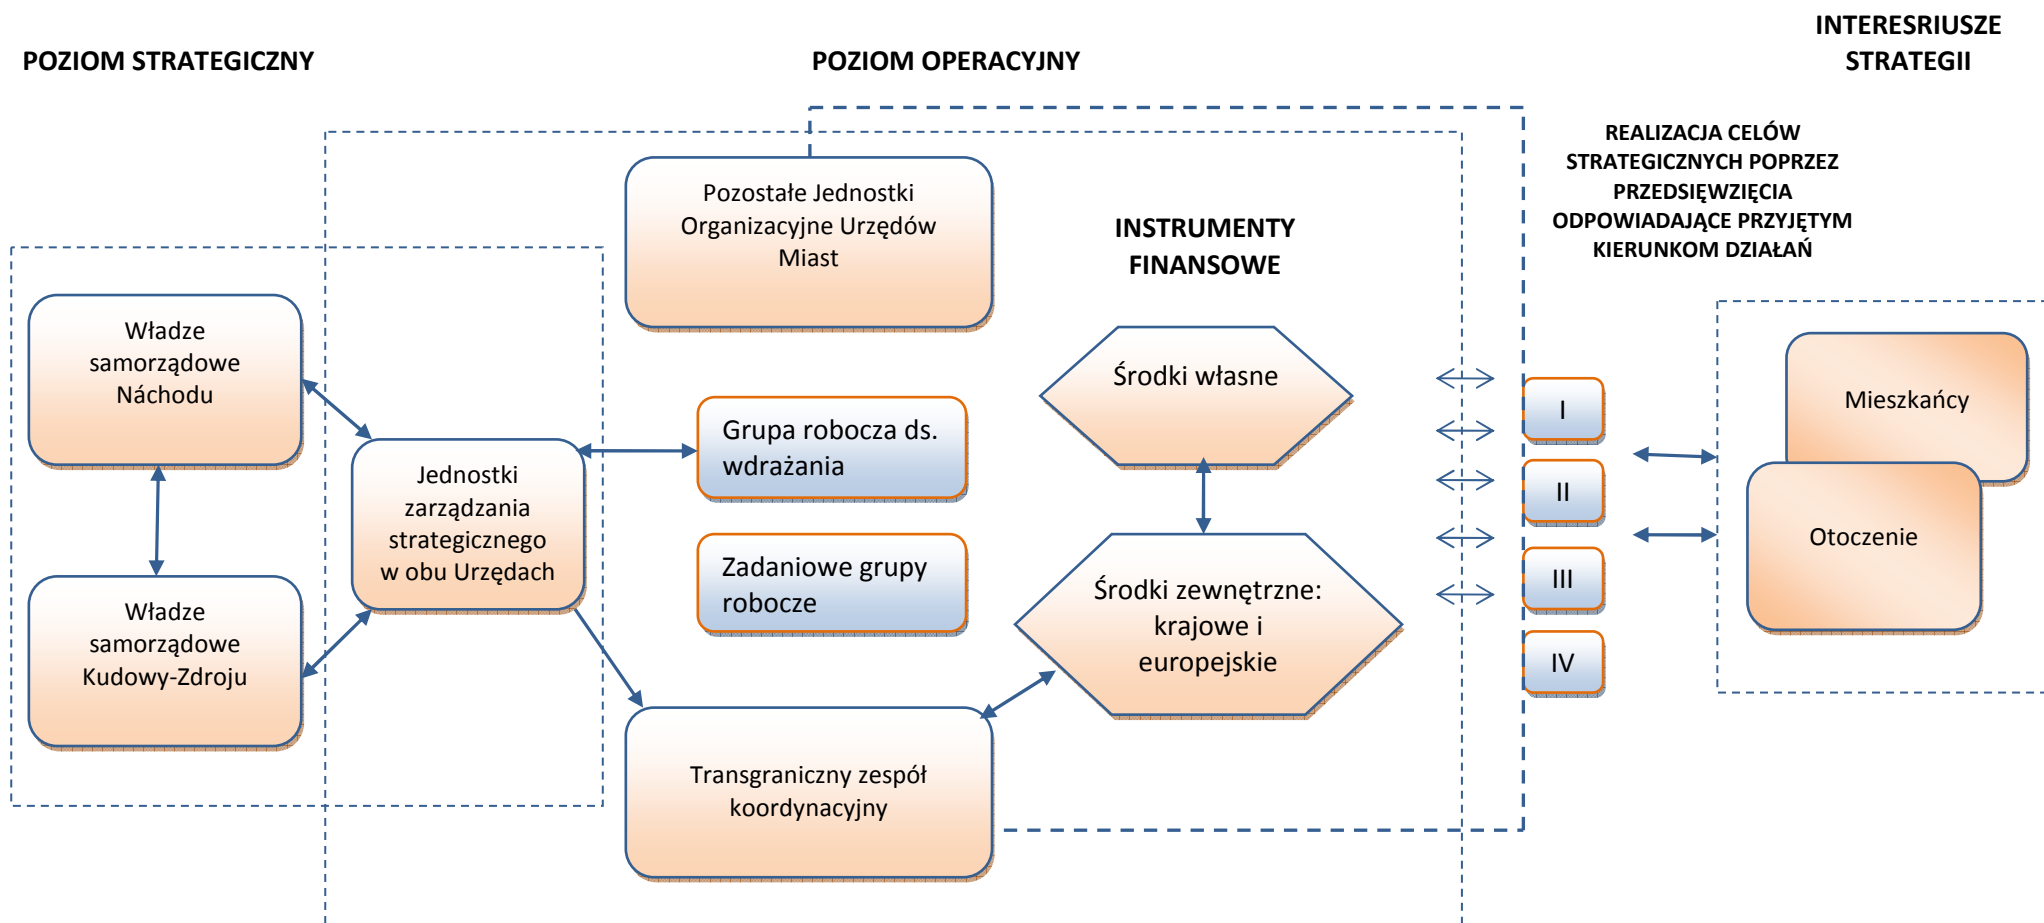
POZIOM STRATEGICZNY

POZIOM OPERACYJNY

INTERESRIUSZE STRATEGII

REALIZACJA CELÓW STRATEGICZNYCH POPRZEZ PRZEDSIĘWZIĘCIA ODPOWIADAJĄCE PRZYJĘTYM KIERUNKOM DZIAŁAŃ

Pozostałe Jednostki Organizacyjne Urzędów Miast

INSTRUMENTY FINANSOWE

Władze samorządowe Náchodu

Środki własne

Grupa robocza ds. wdrażania

Jednostki zarządzania strategicznego w obu Urzędach

Mieszkańcy

I

II

III

IV

Otoczenie

Zadaniowe grupy robocze

Środki zewnętrzne: krajowe i europejskie

Władze samorządowe Kudowy-Zdroju

Transgraniczny zespół koordynacyjny